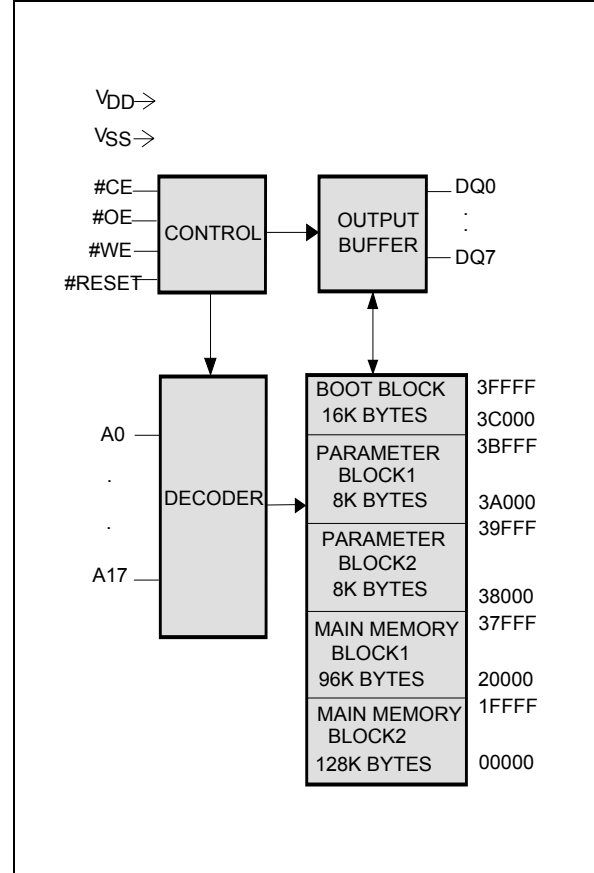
$V_{DD}$
$V_{SS}$
#CE
#OE
#WE
#RESET
CONTROL
OUTPUT BUFFER
DQ0
:
DQ7
A0
.
.
A17
DECODER
BOOT BLOCK
16K BYTES
3FFFF
3C000
PARAMETER BLOCK1
8K BYTES
3BFFF
3A000
PARAMETER BLOCK2
8K BYTES
39FFF
38000
MAIN MEMORY BLOCK1
96K BYTES
37FFF
20000
MAIN MEMORY BLOCK2
128K BYTES
1FFFF
00000